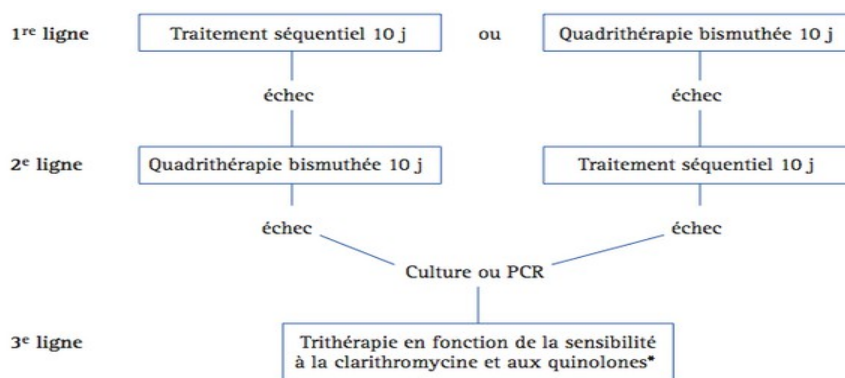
1$^{re}$ ligne

Traitement séquentiel 10 j

ou

Quadrithérapie bismuthée 10 j

échec

échec

2$^{e}$ ligne

Quadrithérapie bismuthée 10 j

Traitement séquentiel 10 j

échec

échec

Culture ou PCR

3$^{e}$ ligne

Trithérapie en fonction de la sensibilité à la clarithromycine et aux quinolones*